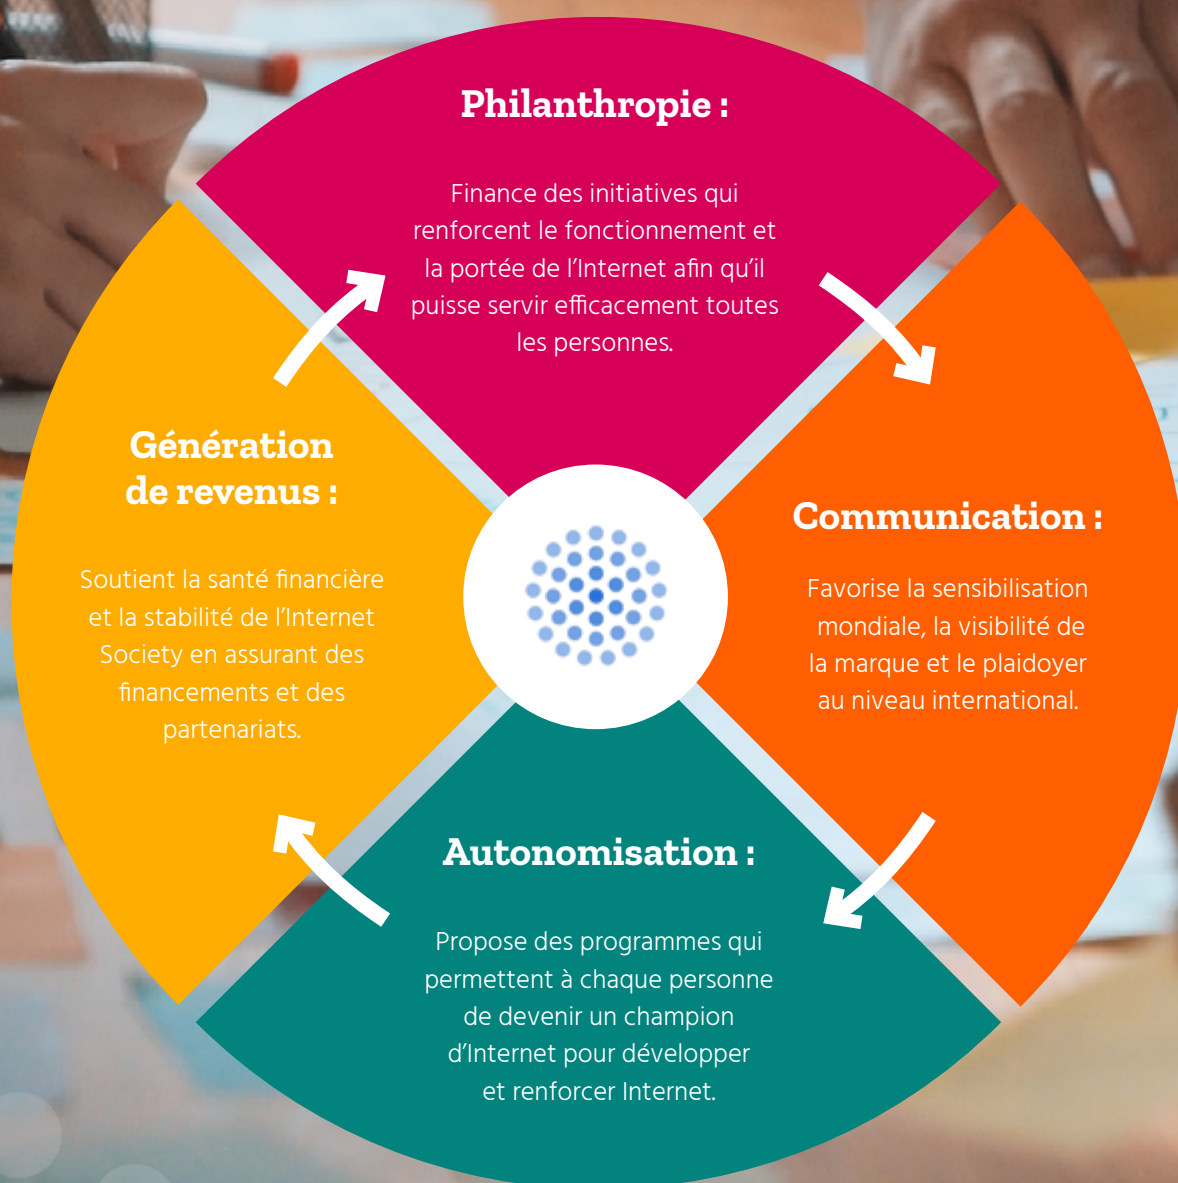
Philanthropie :

Finance des initiatives qui renforcent le fonctionnement et la portée de l'Internet afin qu'il puisse servir efficacement toutes les personnes.

Communication :

Favorise la sensibilisation mondiale, la visibilité de la marque et le plaidoyer au niveau international.

Autonomisation :

Propose des programmes qui permettent à chaque personne de devenir un champion d'Internet pour développer et renforcer Internet.

Génération de revenus :

Soutient la santé financière et la stabilité de l'Internet Society en assurant des financements et des partenariats.